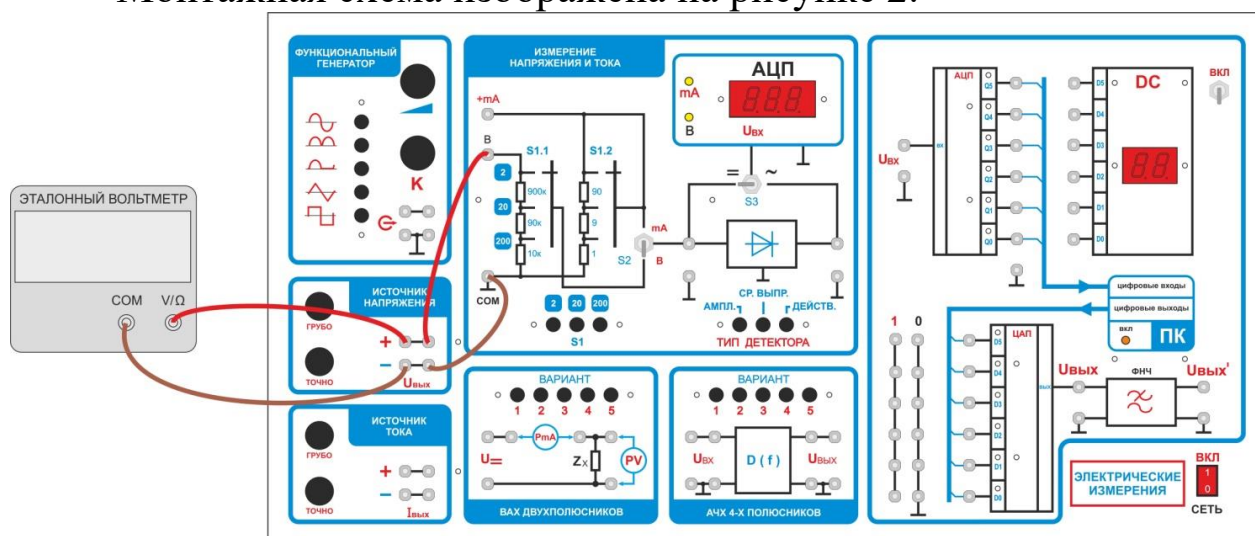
Монтажная схема изображена на рисунке 2.

ЭТАЛОННЫЙ ВОЛЬТМЕТР
COM V/Ω

ФУНКЦИОНАЛЬНЫЙ ГЕНЕРАТОР
K

ИСТОЧНИК НАПРЯЖЕНИЯ
ГРУБО
ТОЧНО
+
−
Uвых

ИСТОЧНИК ТОКА
ГРУБО
ТОЧНО
+
−
Iвых

ИЗМЕРЕНИЕ НАПРЯЖЕНИЯ И ТОКА
+mA
B
S1.1
S1.2
2
20
200
900к
90к
10к
90
9
1
S2
mA
B
COM
АЦП
mA
B
Uвх
S3
2 20 200
S1
СР. ВЫПР.
АМПЛ.
ДЕЙСТВ.
ТИП ДЕТЕКТОРА

ВАРИАНТ
1 2 3 4 5
PmA
U=
Zx
PV
ВАХ ДВУХПОЛЮСНИКОВ

ВАРИАНТ
1 2 3 4 5
Uвх
D ( f )
Uвых
АЧХ 4-Х ПОЛЮСНИКОВ

Uвх
АЦП
вх
Q5
Q4
Q3
Q2
Q1
Q0
DC
D5
D4
D3
D2
D1
D0
ВКЛ
цифровые входы
цифровые выходы
вкл
ПК
1 0
ЦАП
D5
D4
D3
D2
D1
D0
вых
Uвых
ФНЧ
Uвых'
ЭЛЕКТРИЧЕСКИЕ ИЗМЕРЕНИЯ
ВКЛ
1
0
СЕТЬ